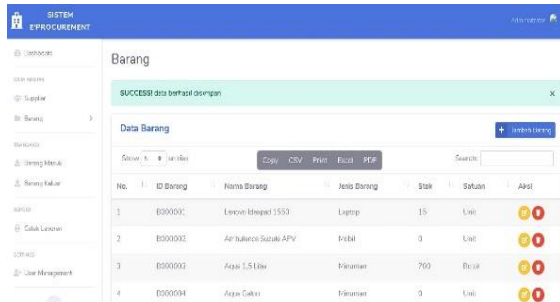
SISTEM E-PROCUREMENT

Administrator

Dashboard

DATA MASTER

Supplier

Barang

TRANSAKSI

Barang Masuk

Barang Keluar

LAPORAN

Cetak Laporan

SETTING

User Management

Barang

SUCCESS! data berhasil disimpan

×

Data Barang

+ Tambah Barang

Show 10 entries

Copy CSV Print Excel PDF

Search:

| No. | ID Barang | Nama Barang | Jenis Barang | Stok | Satuan | Aksi |
|---|---|---|---|---|---|---|
| 1 | B000001 | Lenovo Ideapad 1553 | Laptop | 15 | Unit | |
| 2 | B000002 | Ambulance Suzuki APV | Mobil | 0 | Unit | |
| 3 | B000003 | Aqua 1,5 Liter | Minuman | 760 | Botol | |
| 4 | B000004 | Aqua Galon | Minuman | 0 | Unit | |